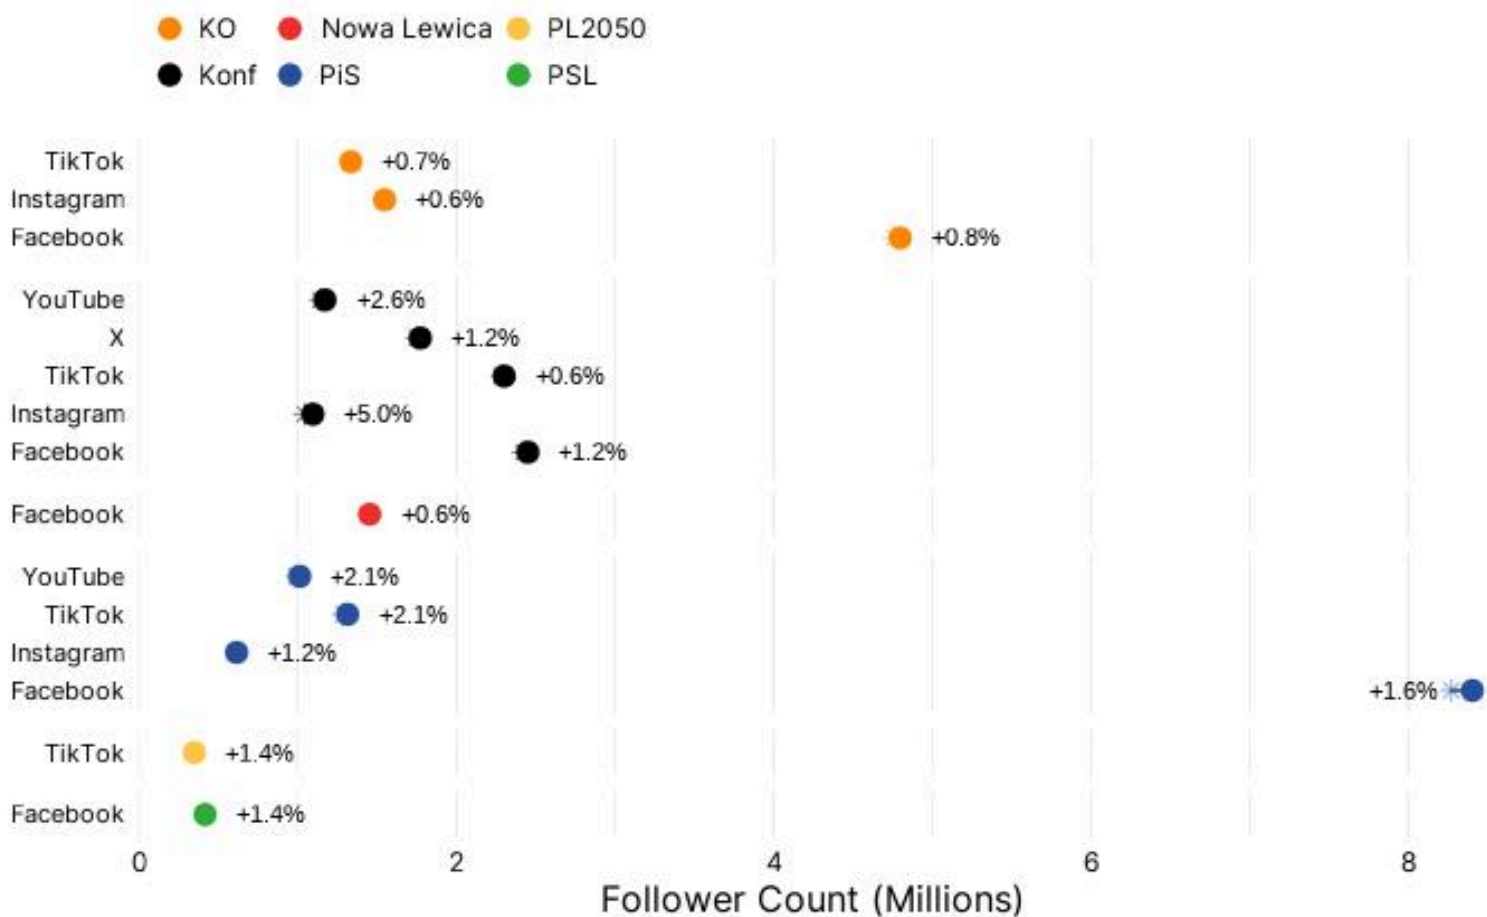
KO Nowa Lewica PL2050
Konf PiS PSL

TikTok +0.7%
Instagram +0.6%
Facebook +0.8%

YouTube +2.6%
X +1.2%
TikTok +0.6%
Instagram +5.0%
Facebook +1.2%

Facebook +0.6%

YouTube +2.1%
TikTok +2.1%
Instagram +1.2%
Facebook +1.6%

TikTok +1.4%

Facebook +1.4%

0 2 4 6 8
Follower Count (Millions)